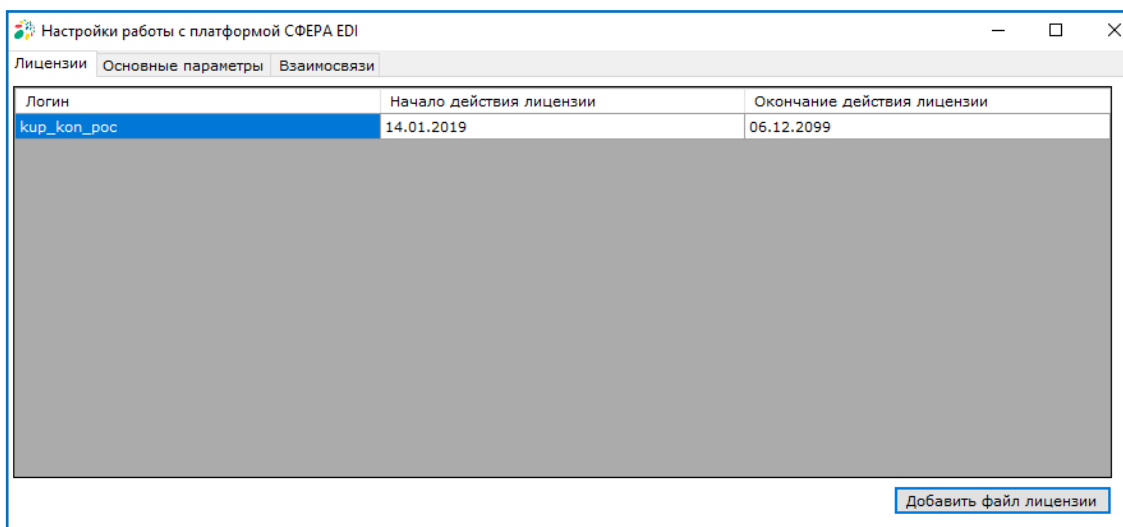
Настройки работы с платформой СФЕРА EDI

Лицензии | Основные параметры | Взаимосвязи

| Логин | Начало действия лицензии | Окончание действия лицензии |
|---|---|---|
| kup_kon_poc | 14.01.2019 | 06.12.2099 |

Добавить файл лицензии